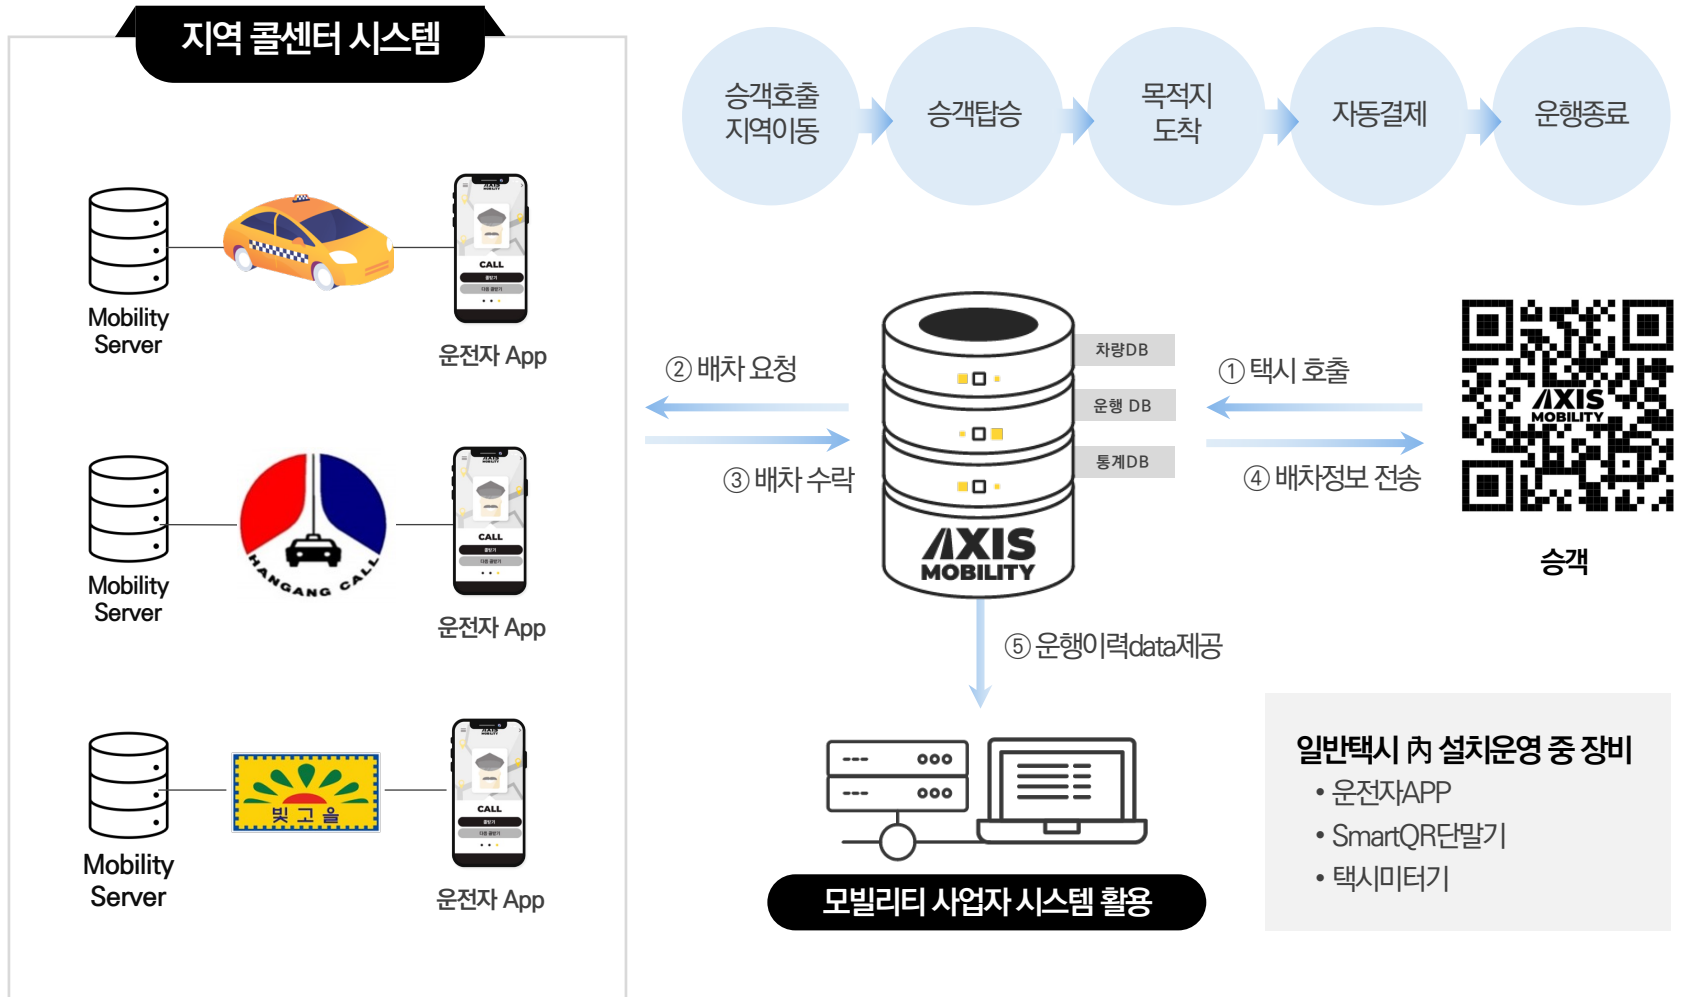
지역 콜센터 시스템

Mobility Server

CALL

운전자 App

Mobility Server

HANGANG CALL

CALL

운전자 App

Mobility Server

빛고을

CALL

운전자 App

승객호출 지역이동

승객탑승

목적지 도착

자동결제

운행종료

② 배차 요청

③ 배차 수락

차량DB

운행 DB

통계DB

AXIS MOBILITY

① 택시 호출

④ 배차정보 전송

AXIS MOBILITY

승객

⑤ 운행이력data제공

모빌리티 사업자 시스템 활용

일반택시 內 설치운영 중 장비
• 운전자APP
• SmartQR단말기
• 택시미터기